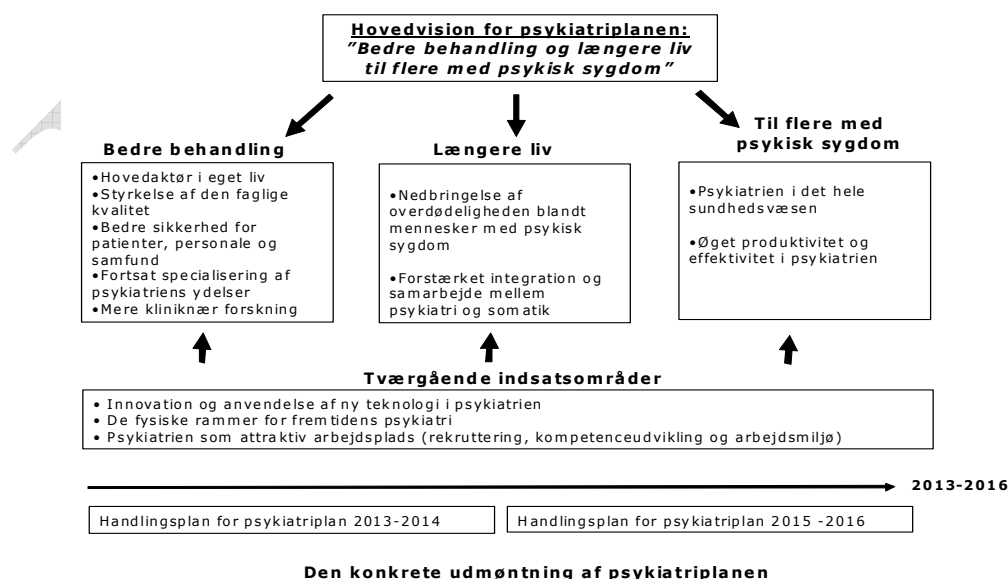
**Hovedvision for psykiatriplanen:**
*"Bedre behandling og længere liv til flere med psykisk sygdom"*

**Bedre behandling**

•Hovedaktør i eget liv
•Styrkelse af den faglige kvalitet
•Bedre sikkerhed for patienter, personale og samfund
•Fortsat specialisering af psykiatriens ydelser
•Mere kliniknær forskning

**Længere liv**

•Nedbringelse af overdødeligheden blandt mennesker med psykisk sygdom

•Forstærket integration og samarbejde mellem psykiatri og somatik

**Til flere med psykisk sygdom**

•Psykiatrien i det hele sundhedsvæsen

•Øget produktivitet og effektivitet i psykiatrien

**Tværgående indsatsområder**

• Innovation og anvendelse af ny teknologi i psykiatrien
• De fysiske rammer for fremtidens psykiatri
• Psykiatrien som attraktiv arbejdsplads (rekruttering, kompetenceudvikling og arbejdsmiljø)

**2013-2016**

Handlingsplan for psykiatriplan 2013-2014

Handlingsplan for psykiatriplan 2015 -2016

**Den konkrete udmøntning af psykiatriplanen**